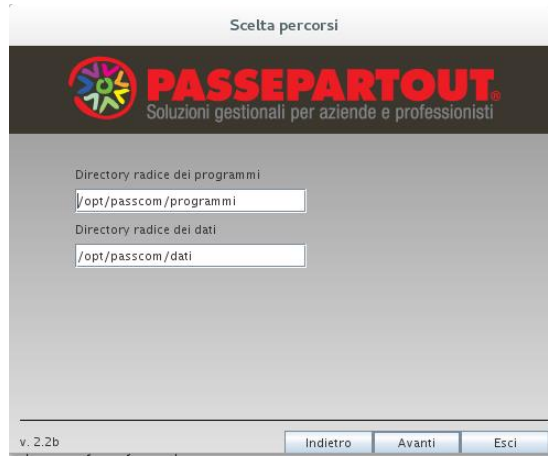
Scelta percorsi

PASSEPARTOUT®
Soluzioni gestionali per aziende e professionisti

Directory radice dei programmi

/opt/passcom/programmi

Directory radice dei dati

/opt/passcom/dati

v. 2.2b

Indietro

Avanti

Esci